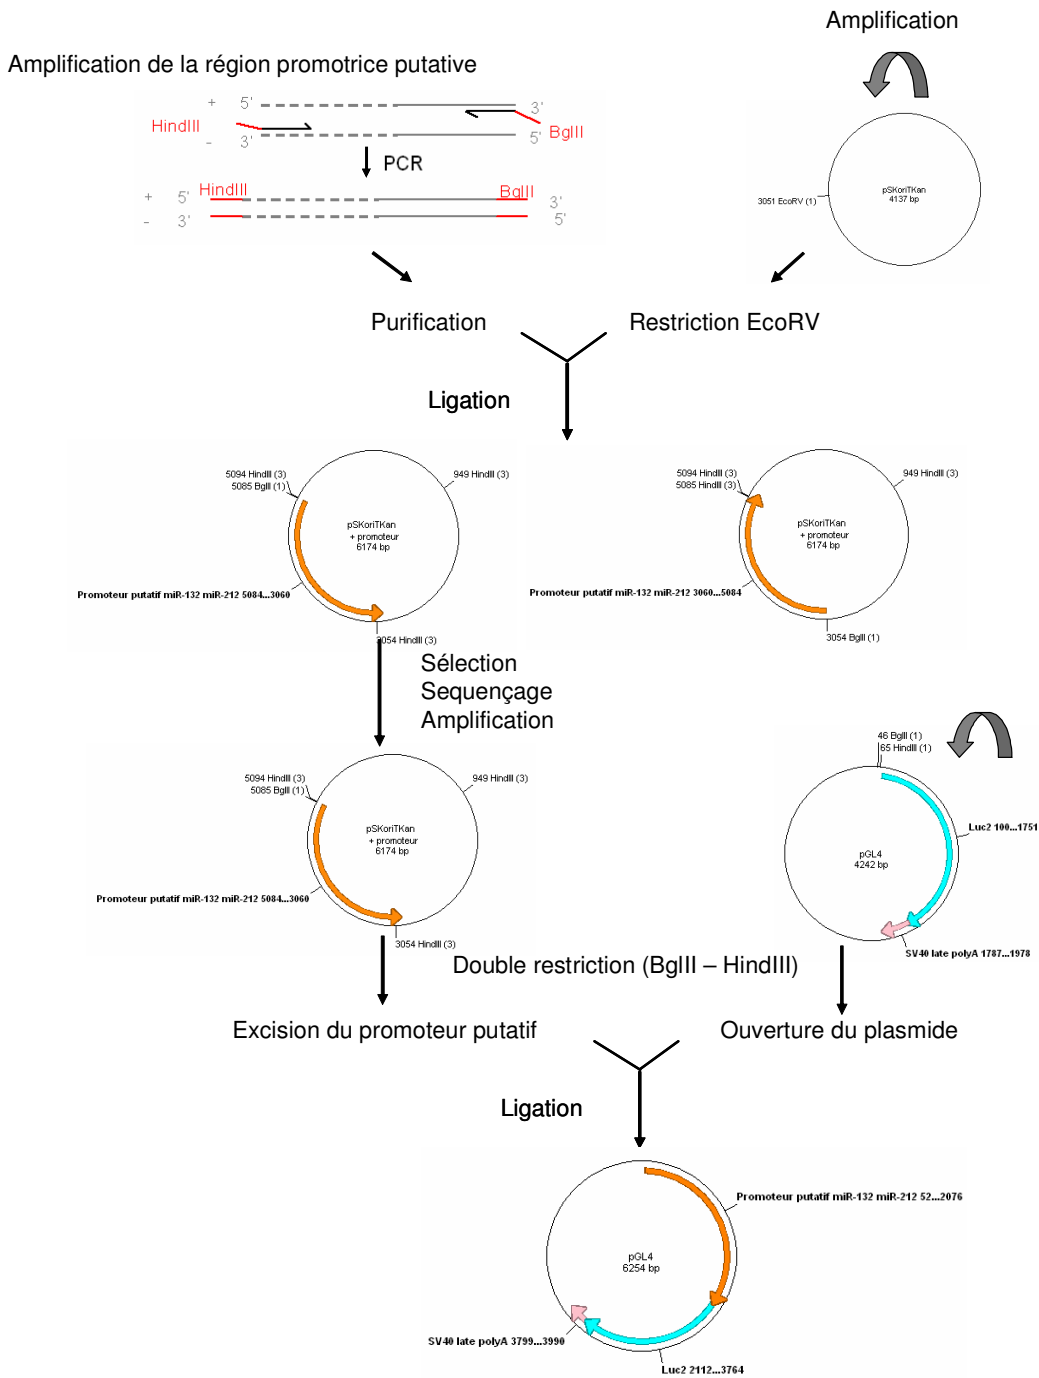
Amplification

Amplification de la région promotrice putative

+ 5' 3'
HindIII
- 3' 5' BglII

PCR

+ 5' HindIII BglII 3'
- 3' 5'

pSKoriTKan
4137 bp
3051 EcoRV (1)

Purification

Restriction EcoRV

Ligation

5094 HindII (3)
5085 BglI (1)
949 HindII (3)
pSKoriTKan
+ promoteur
6174 bp
Promoteur putatif miR-132 miR-212 5084...3060
3054 HindII (3)

5094 HindII (3)
5085 HindII (3)
949 HindII (3)
pSKoriTKan
+ promoteur
6174 bp
Promoteur putatif miR-132 miR-212 3060...5084
3054 BglI (1)

Sélection
Sequençage
Amplification

5094 HindII (3)
5085 BglI (1)
949 HindII (3)
pSKoriTKan
+ promoteur
6174 bp
Promoteur putatif miR-132 miR-212 5084...3060
3054 HindII (3)

46 BglI (1)
65 HindII (1)
Luc2 100...1751
pGL4
4242 bp
SV40 late polyA 1787...1978

Double restriction (BglII – HindIII)

Excision du promoteur putatif

Ouverture du plasmide

Ligation

Promoteur putatif miR-132 miR-212 52...2076
pGL4
6254 bp
SV40 late polyA 3799...3990
Luc2 2112...3764